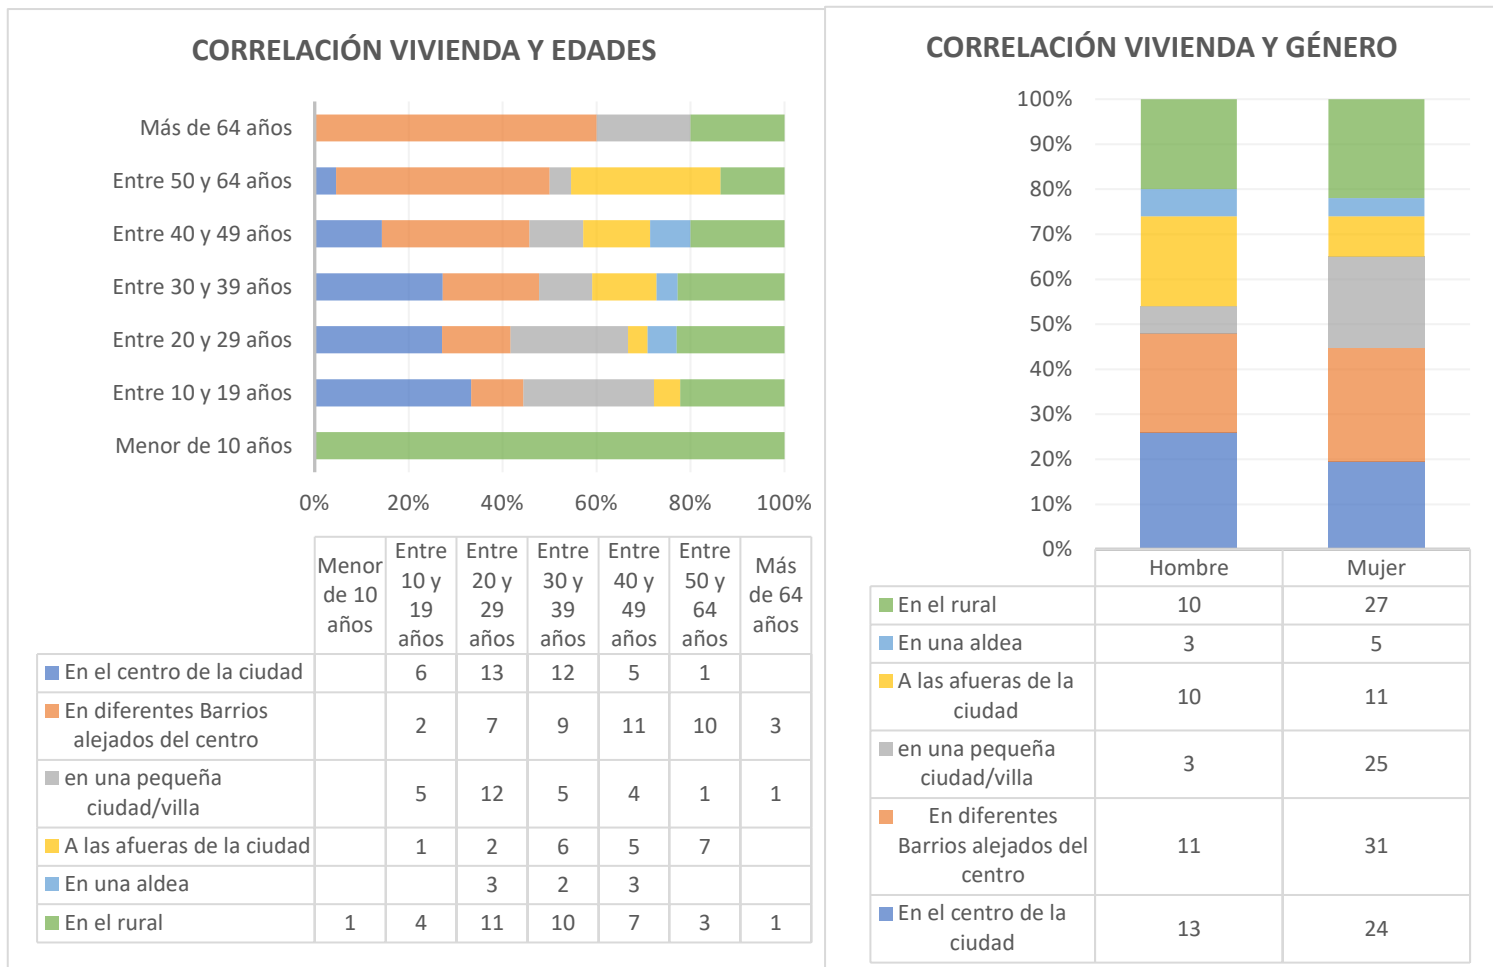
CORRELACIÓN VIVIENDA Y EDADES

Más de 64 años
Entre 50 y 64 años
Entre 40 y 49 años
Entre 30 y 39 años
Entre 20 y 29 años
Entre 10 y 19 años
Menor de 10 años

0% 20% 40% 60% 80% 100%

| | Menor de 10 años | Entre 10 y 19 años | Entre 20 y 29 años | Entre 30 y 39 años | Entre 40 y 49 años | Entre 50 y 64 años | Más de 64 años |
|---|---|---|---|---|---|---|---|
| En el centro de la ciudad | | 6 | 13 | 12 | 5 | 1 | |
| En diferentes Barrios alejados del centro | | 2 | 7 | 9 | 11 | 10 | 3 |
| en una pequeña ciudad/villa | | 5 | 12 | 5 | 4 | 1 | 1 |
| A las afueras de la ciudad | | 1 | 2 | 6 | 5 | 7 | |
| En una aldea | | | 3 | 2 | 3 | | |
| En el rural | 1 | 4 | 11 | 10 | 7 | 3 | 1 |

CORRELACIÓN VIVIENDA Y GÉNERO

100%
90%
80%
70%
60%
50%
40%
30%
20%
10%
0%

| | Hombre | Mujer |
|---|---|---|
| En el rural | 10 | 27 |
| En una aldea | 3 | 5 |
| A las afueras de la ciudad | 10 | 11 |
| en una pequeña ciudad/villa | 3 | 25 |
| En diferentes Barrios alejados del centro | 11 | 31 |
| En el centro de la ciudad | 13 | 24 |